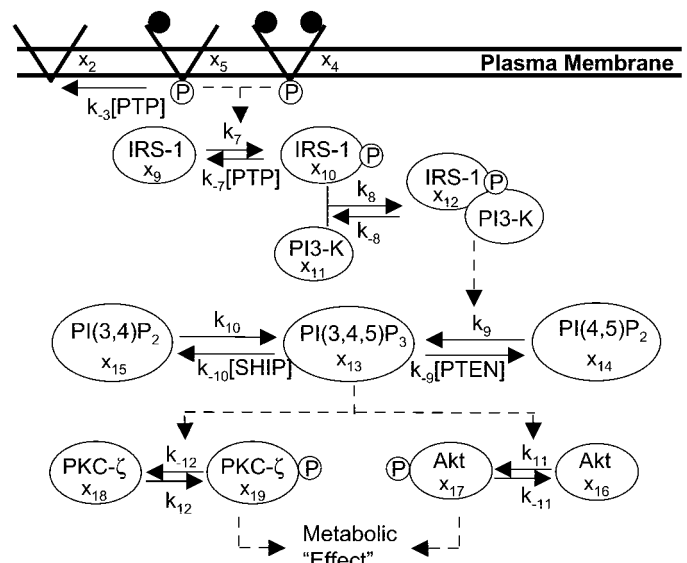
Plasma Membrane

$x_2$

$x_5$

$x_4$

P

P

$k_{-3}$[PTP]

$k_7$

IRS-1 $x_9$

$k_{-7}$[PTP]

IRS-1 $x_{10}$ P

$k_8$

$k_{-8}$

IRS-1 P $x_{12}$ PI3-K

PI3-K $x_{11}$

PI(3,4)P$_2$ $x_{15}$

$k_{10}$

$k_{-10}$[SHIP]

PI(3,4,5)P$_3$ $x_{13}$

$k_9$

$k_{-9}$[PTEN]

PI(4,5)P$_2$ $x_{14}$

PKC-ζ $x_{18}$

$k_{-12}$

$k_{12}$

PKC-ζ $x_{19}$ P

P Akt $x_{17}$

$k_{11}$

$k_{-11}$

Akt $x_{16}$

Metabolic "Effect"